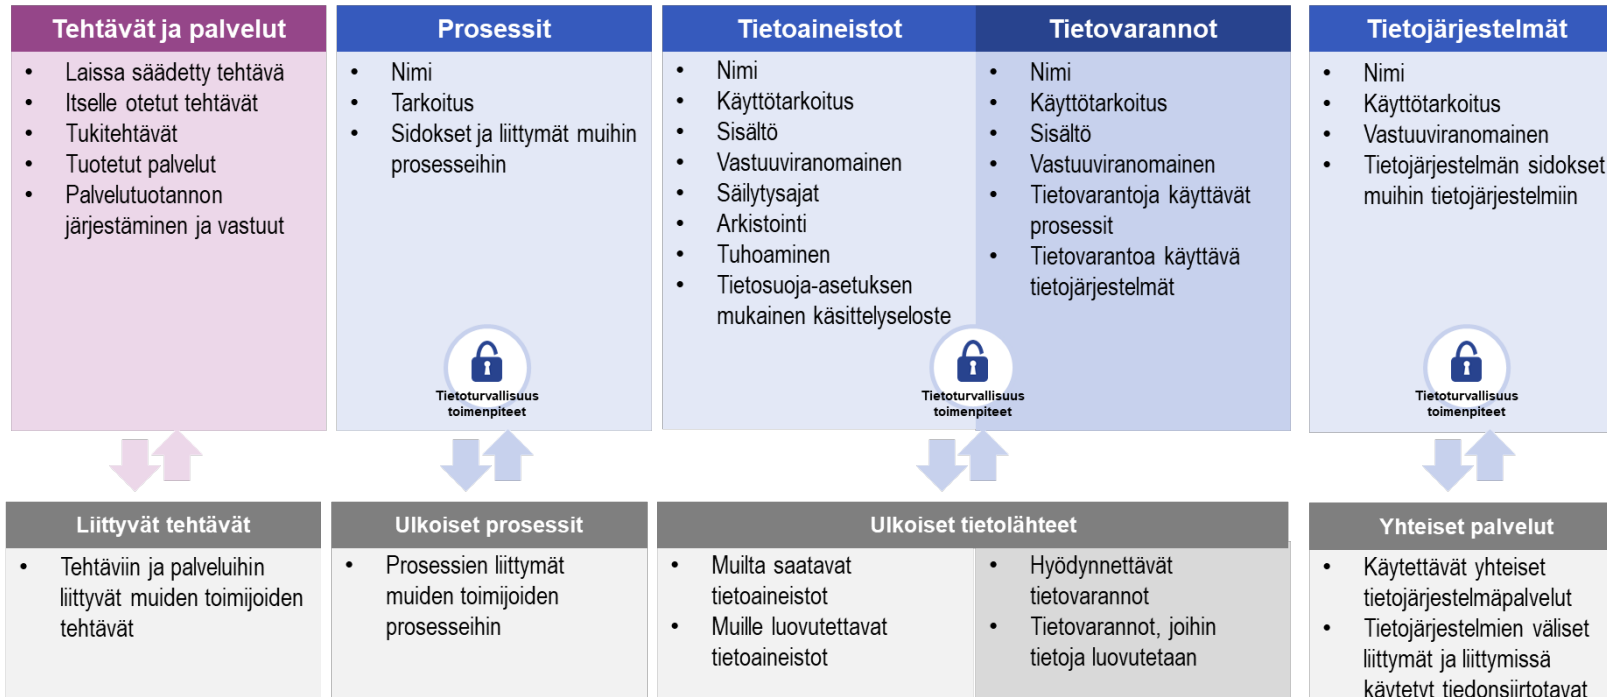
Tehtävät ja palvelut

- Laissa säädetty tehtävä
- Itselle otetut tehtävät
- Tukitehtävät
- Tuotetut palvelut
- Palvelutuotannon järjestäminen ja vastuut

Prosessit

- Nimi
- Tarkoitus
- Sidokset ja liittymät muihin prosesseihin

Tietoturvallisuus toimenpiteet

Tietoaineistot

- Nimi
- Käyttötarkoitus
- Sisältö
- Vastuuviranomainen
- Säilytysajat
- Arkistointi
- Tuhoaminen
- Tietosuoja-asetuksen mukainen käsittelyseloste

Tietovarannot

- Nimi
- Käyttötarkoitus
- Sisältö
- Vastuuviranomainen
- Tietovarantoja käyttävät prosessit
- Tietovarantoa käyttävä tietojärjestelmät

Tietoturvallisuus toimenpiteet

Tietojärjestelmät

- Nimi
- Käyttötarkoitus
- Vastuuviranomainen
- Tietojärjestelmän sidokset muihin tietojärjestelmiin

Tietoturvallisuus toimenpiteet

Liittyvät tehtävät

- Tehtäviin ja palveluihin liittyvät muiden toimijoiden tehtävät

Ulkoiset prosessit

- Prosessien liittymät muiden toimijoiden prosesseihin

Ulkoiset tietolähteet

- Muilta saatavat tietoaineistot
- Muille luovutettavat tietoaineistot

- Hyödynnettävät tietovarannot
- Tietovarannot, joihin tietoja luovutetaan

Yhteiset palvelut

- Käytettävät yhteiset tietojärjestelmäpalvelut
- Tietojärjestelmien väliset liittymät ja liittymissä käytetyt tiedonsiirtotavat